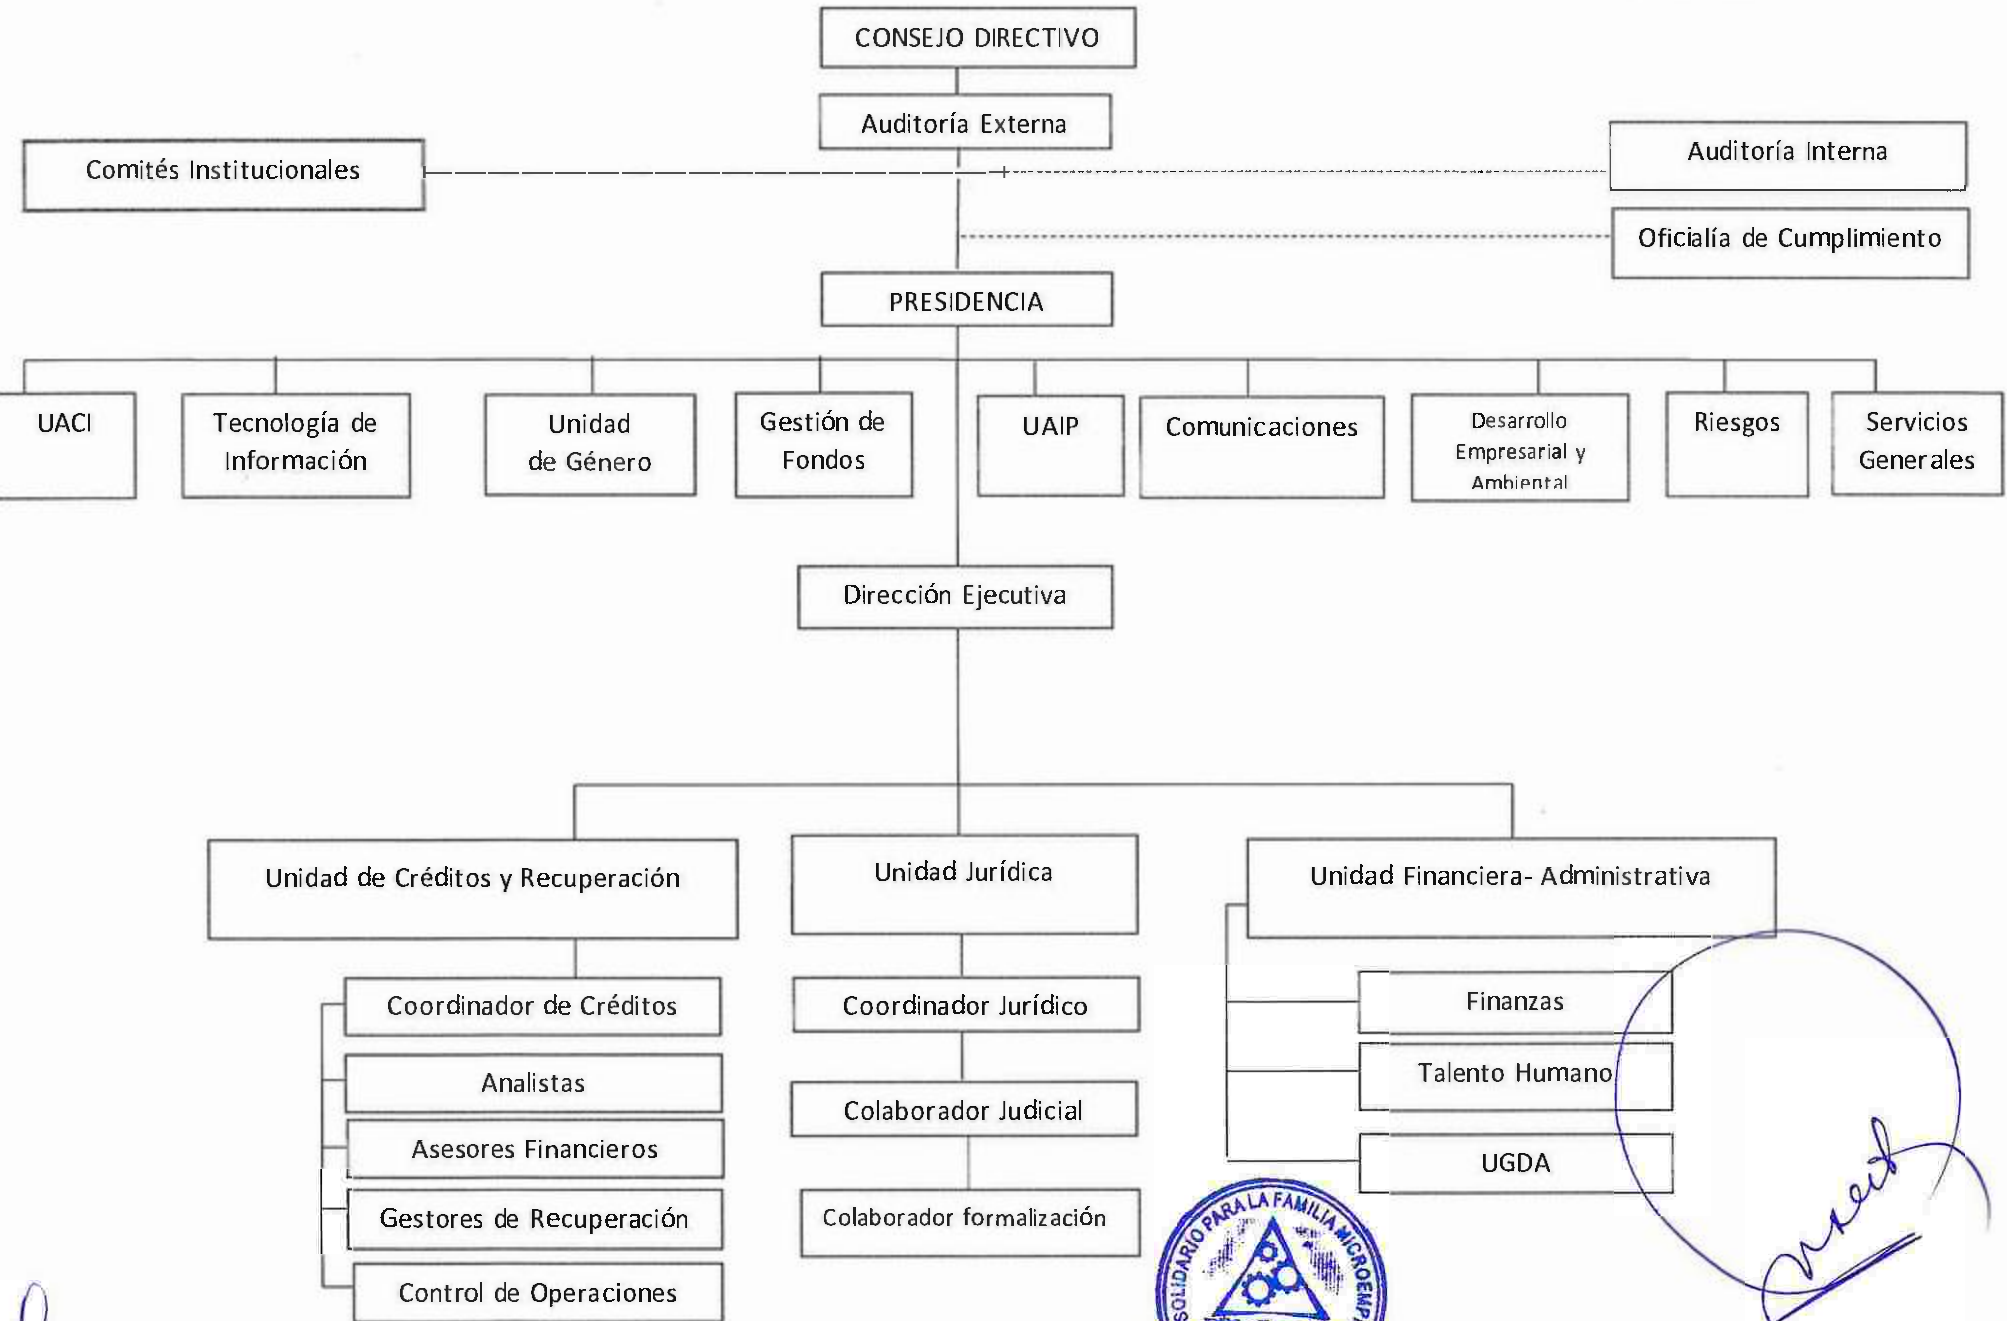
CONSEJO DIRECTIVO

Auditoría Externa

Comités Institucionales

Auditoría Interna

Oficialía de Cumplimiento

PRESIDENCIA

UACI

Tecnología de Información

Unidad de Género

Gestión de Fondos

UAIP

Comunicaciones

Desarrollo Empresarial y Ambiental

Riesgos

Servicios Generales

Dirección Ejecutiva

Unidad de Créditos y Recuperación

Unidad Jurídica

Unidad Financiera- Administrativa

Coordinador de Créditos

Analistas

Asesores Financieros

Gestores de Recuperación

Control de Operaciones

Coordinador Jurídico

Colaborador Judicial

Colaborador formalización

Finanzas

Talento Humano

UGDA

SOLIDARIO PARA LA FAMILIA MICROEMP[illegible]